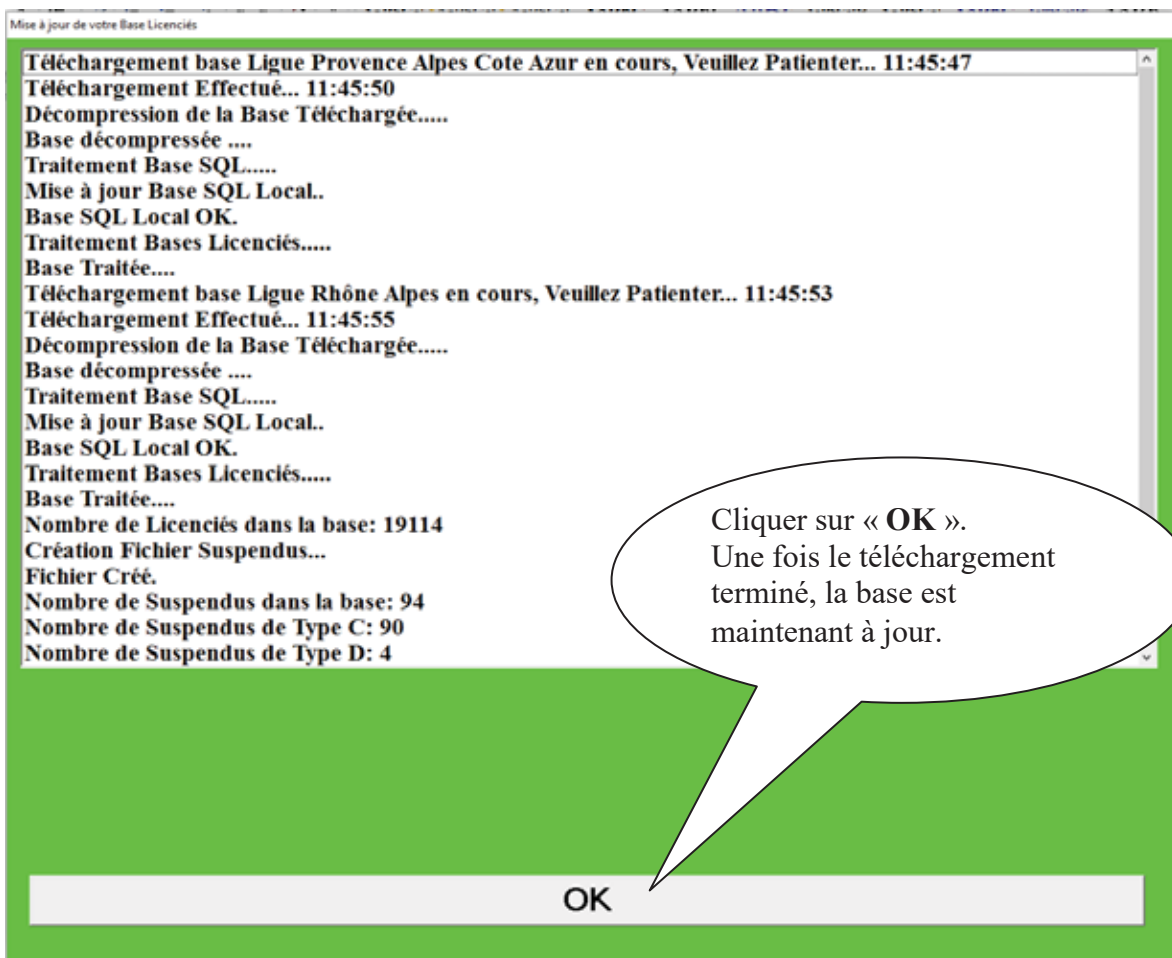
Mise à jour de votre Base Licenciés

Téléchargement base Ligue Provence Alpes Cote Azur en cours, Veuillez Patienter... 11:45:47
Téléchargement Effectué... 11:45:50
Décompression de la Base Téléchargée.....
Base décompressée ....
Traitement Base SQL.....
Mise à jour Base SQL Local..
Base SQL Local OK.
Traitement Bases Licenciés.....
Base Traitée....
Téléchargement base Ligue Rhône Alpes en cours, Veuillez Patienter... 11:45:53
Téléchargement Effectué... 11:45:55
Décompression de la Base Téléchargée.....
Base décompressée ....
Traitement Base SQL.....
Mise à jour Base SQL Local..
Base SQL Local OK.
Traitement Bases Licenciés.....
Base Traitée....
Nombre de Licenciés dans la base: 19114
Création Fichier Suspendus...
Fichier Créé.
Nombre de Suspendus dans la base: 94
Nombre de Suspendus de Type C: 90
Nombre de Suspendus de Type D: 4

Cliquer sur « **OK** ».
Une fois le téléchargement terminé, la base est maintenant à jour.

OK